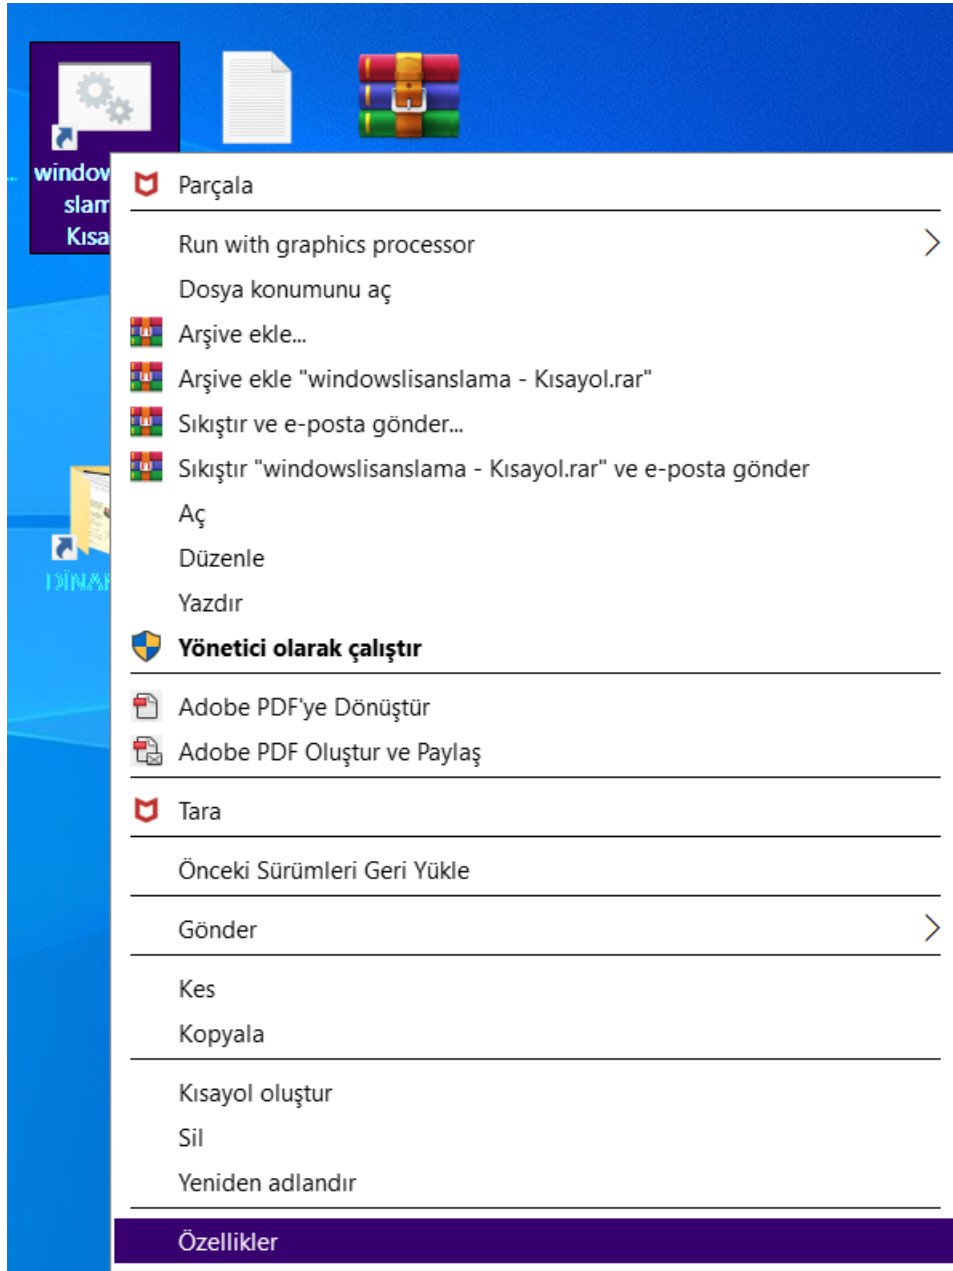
windov
slam
Kısa

DİNAI

Parçala

Run with graphics processor

Dosya konumunu aç

Arşive ekle...

Arşive ekle "windowslisanslama - Kısayol.rar"

Sıkıştır ve e-posta gönder...

Sıkıştır "windowslisanslama - Kısayol.rar" ve e-posta gönder

Aç

Düzenle

Yazdır

Yönetici olarak çalıştır

Adobe PDF'ye Dönüştür

Adobe PDF Oluştur ve Paylaş

Tara

Önceki Sürümleri Geri Yükle

Gönder

Kes

Kopyala

Kısayol oluştur

Sil

Yeniden adlandır

Özellikler